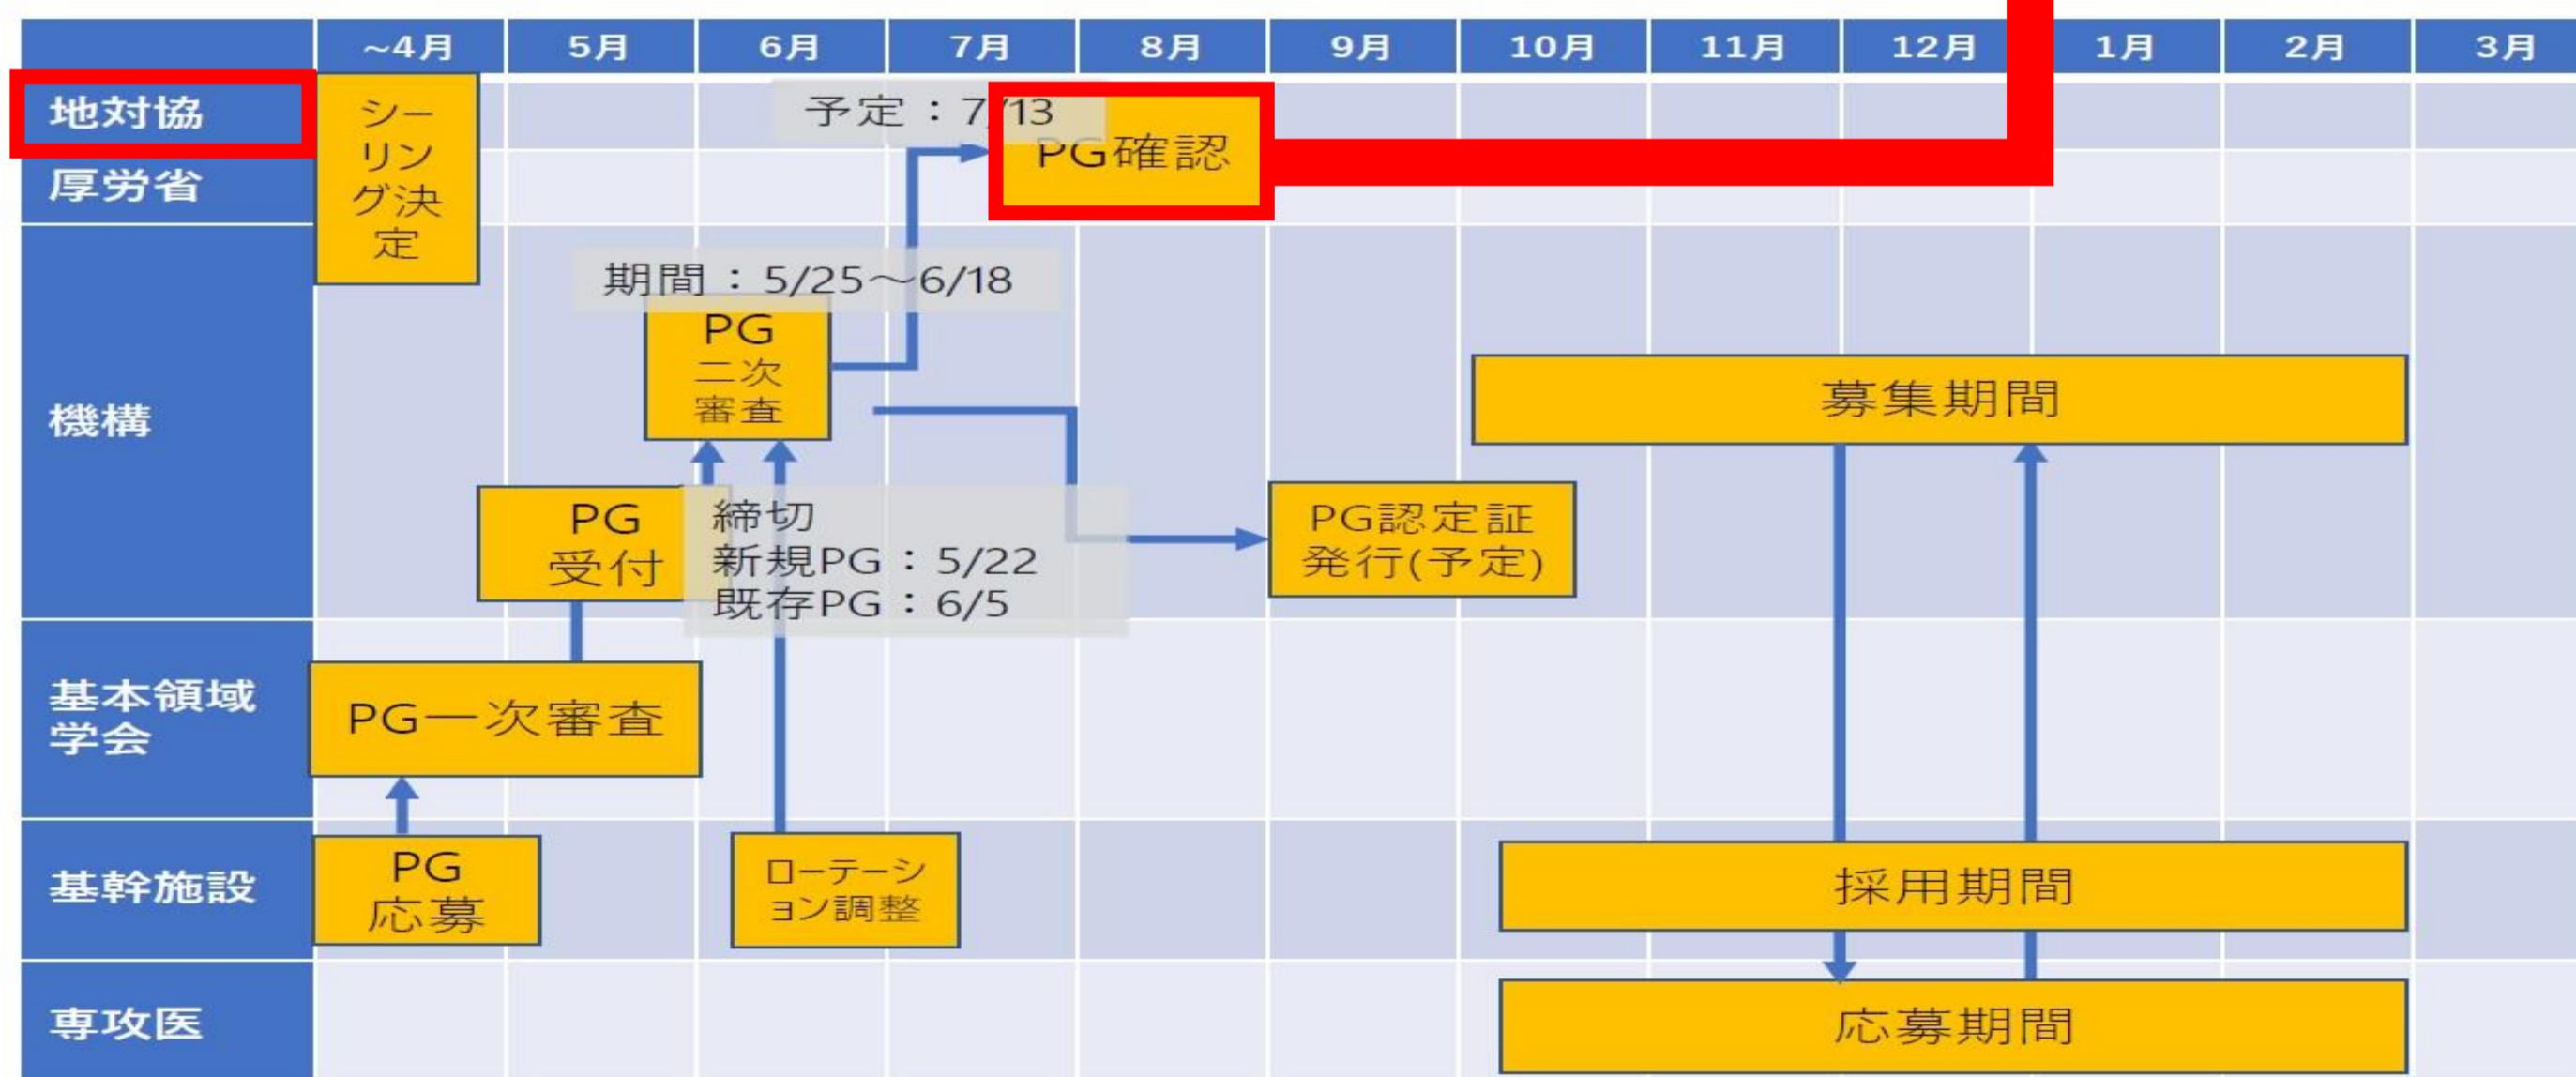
| | ~4月 | 5月 | 6月 | 7月 | 8月 | 9月 | 10月 | 11月 | 12月 | 1月 | 2月 | 3月 |
|---|---|---|---|---|---|---|---|---|---|---|---|---|
| 地対協 | | | | | | | | | | | | |
| 厚労省 | | | | | | | | | | | | |
| 機構 | | | | | | | | | | | | |
| 基本領域学会 | | | | | | | | | | | | |
| 基幹施設 | | | | | | | | | | | | |
| 専攻医 | | | | | | | | | | | | |

シーリング決定

予定：7/13

PG確認

期間：5/25～6/18

PG
二次
審査

募集期間

PG
受付

締切
新規PG：5/22
既存PG：6/5

PG認定証
発行(予定)

PG一次審査

PG
応募

ローテーション調整

採用期間

応募期間